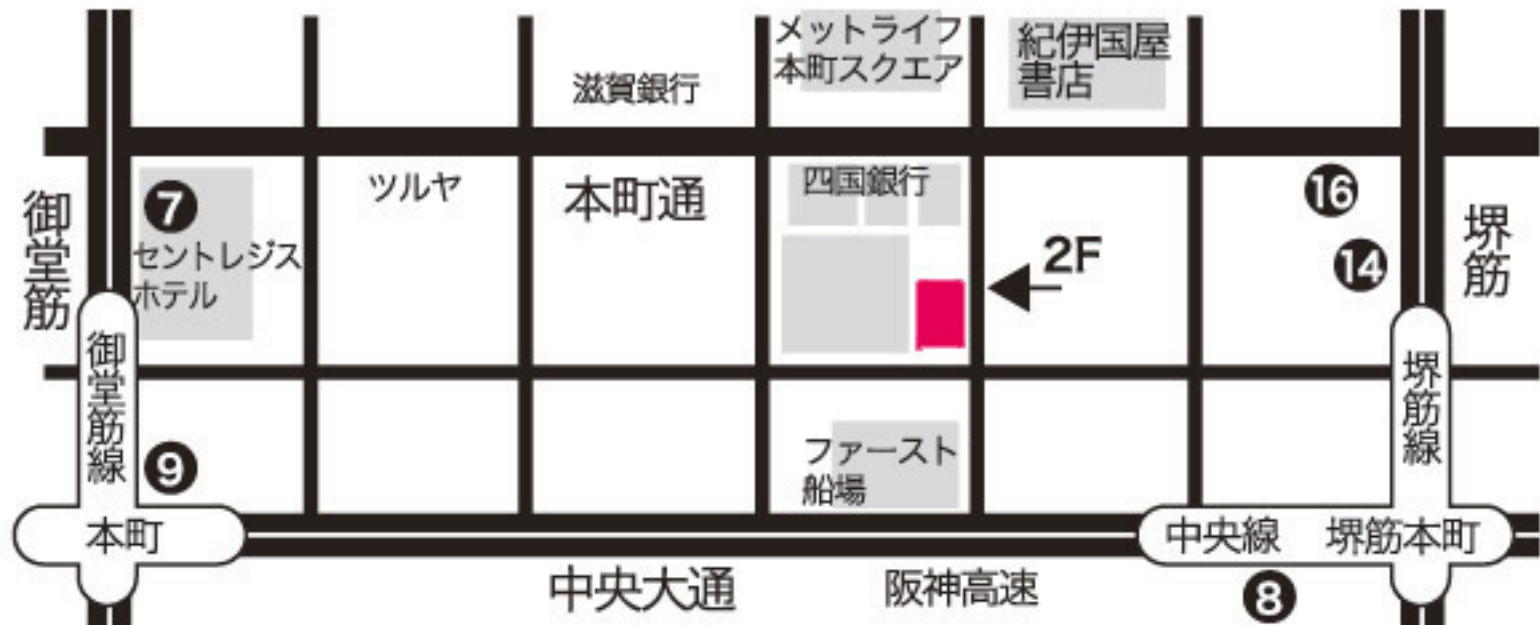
メットライフ本町スクエア

紀伊国屋書店

滋賀銀行

御堂筋

7

セントレジスホテル

ツルヤ

本町通

四国銀行

2F

16

14

堺筋

御堂筋線

9

ファースト船場

堺筋線

本町

中央線

堺筋本町

中央大通

阪神高速

8